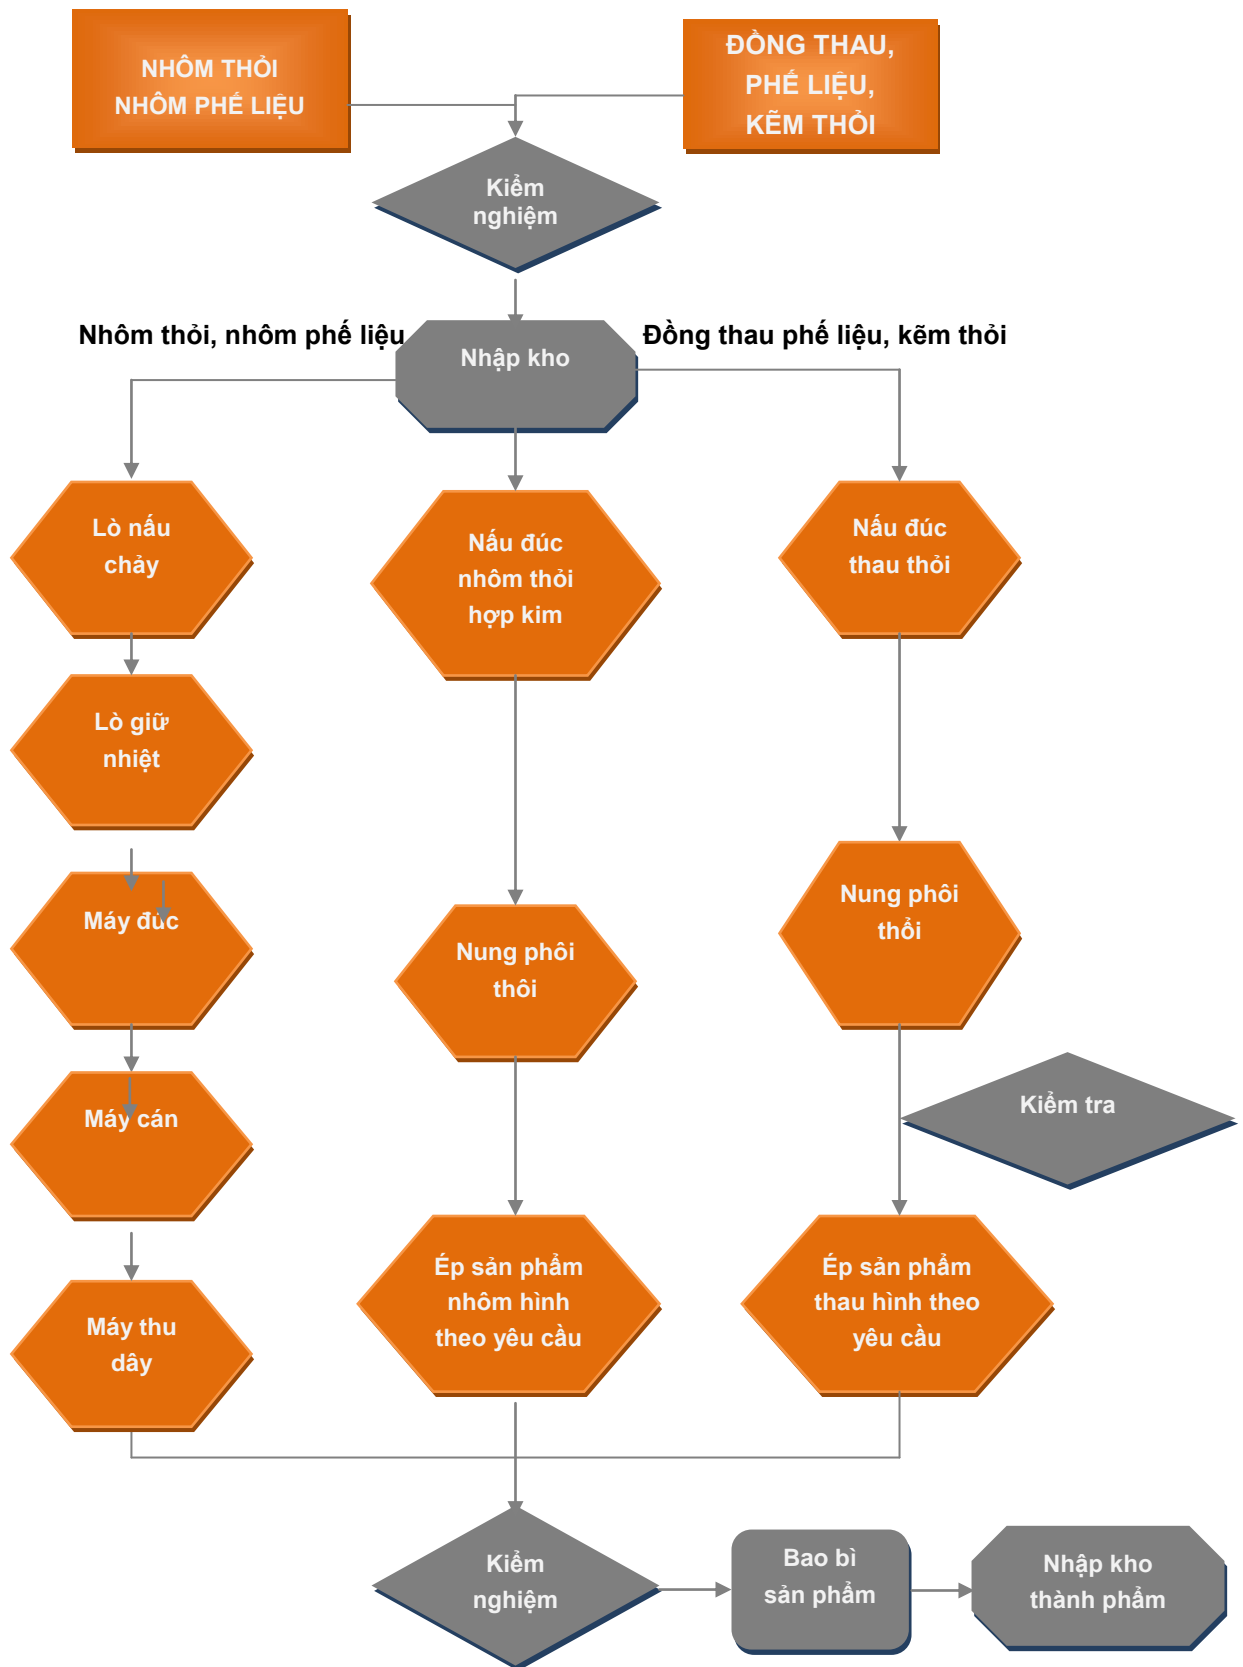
NHÔM THỎI
NHÔM PHẾ LIỆU

ĐỒNG THAU,
PHẾ LIỆU,
KẼM THỎI

Kiểm
nghiệm

Nhôm thỏi, nhôm phế liệu

Nhập kho

Đồng thau phế liệu, kẽm thỏi

Lò nấu
chảy

Nấu đúc
nhôm thỏi
hợp kim

Nấu đúc
thau thỏi

Lò giữ
nhiệt

Máy đúc

Nung phôi
thôi

Nung phôi
thỏi

Máy cán

Kiểm tra

Máy thu
dây

Ép sản phẩm
nhôm hình
theo yêu cầu

Ép sản phẩm
thau hình theo
yêu cầu

Kiểm
nghiệm

Bao bì
sản phẩm

Nhập kho
thành phẩm